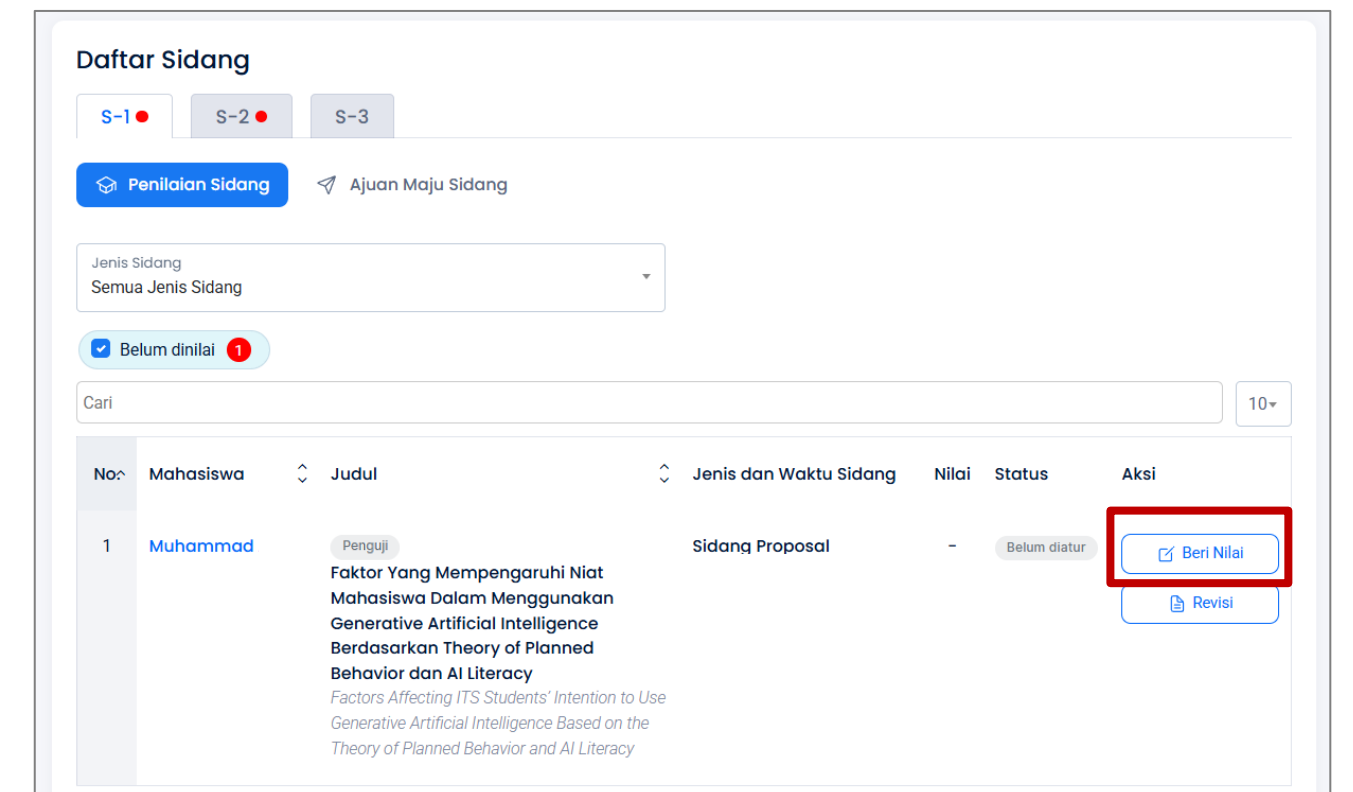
Daftar Sidang

S-1 S-2 S-3

Penilaian Sidang Ajuan Maju Sidang

Jenis Sidang
Semua Jenis Sidang

Belum dinilai 1

Cari

10

| No | Mahasiswa | Judul | Jenis dan Waktu Sidang | Nilai | Status | Aksi |
|---|---|---|---|---|---|---|
| 1 | Muhammad | Penguji Faktor Yang Mempengaruhi Niat Mahasiswa Dalam Menggunakan Generative Artificial Intelligence Berdasarkan Theory of Planned Behavior dan AI Literacy *Factors Affecting ITS Students' Intention to Use Generative Artificial Intelligence Based on the Theory of Planned Behavior and AI Literacy* | Sidang Proposal | - | Belum diatur | Beri Nilai Revisi |